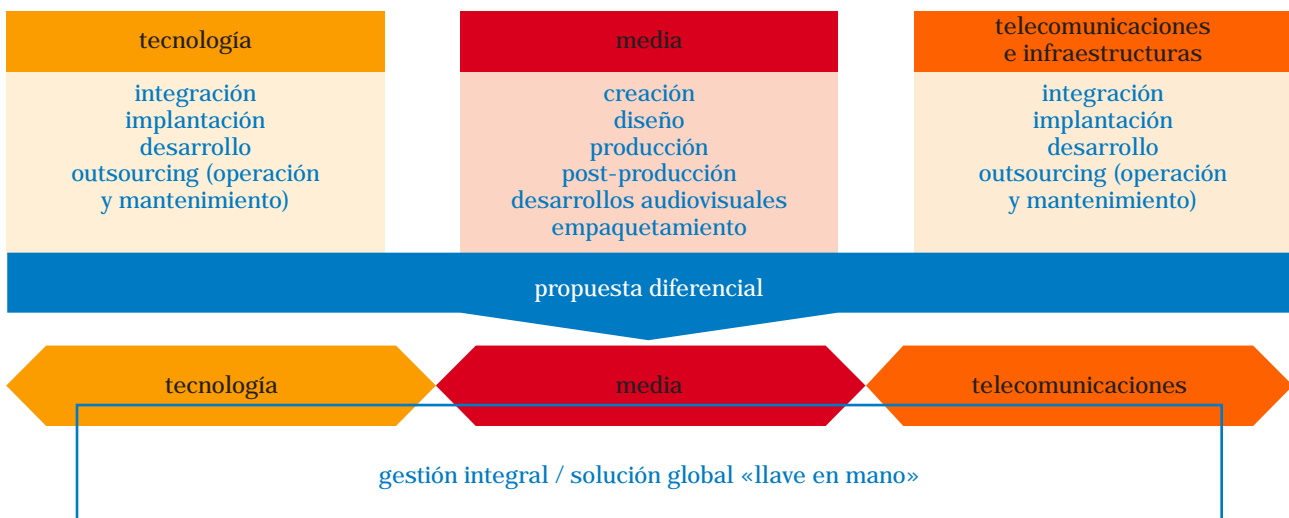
tecnología

integración
implantación
desarrollo
outsourcing (operación y mantenimiento)

media

creación
diseño
producción
post-producción
desarrollos audiovisuales
empaquetamiento

telecomunicaciones e infraestructuras

integración
implantación
desarrollo
outsourcing (operación y mantenimiento)

propuesta diferencial

tecnología

media

telecomunicaciones

gestión integral / solución global «llave en mano»